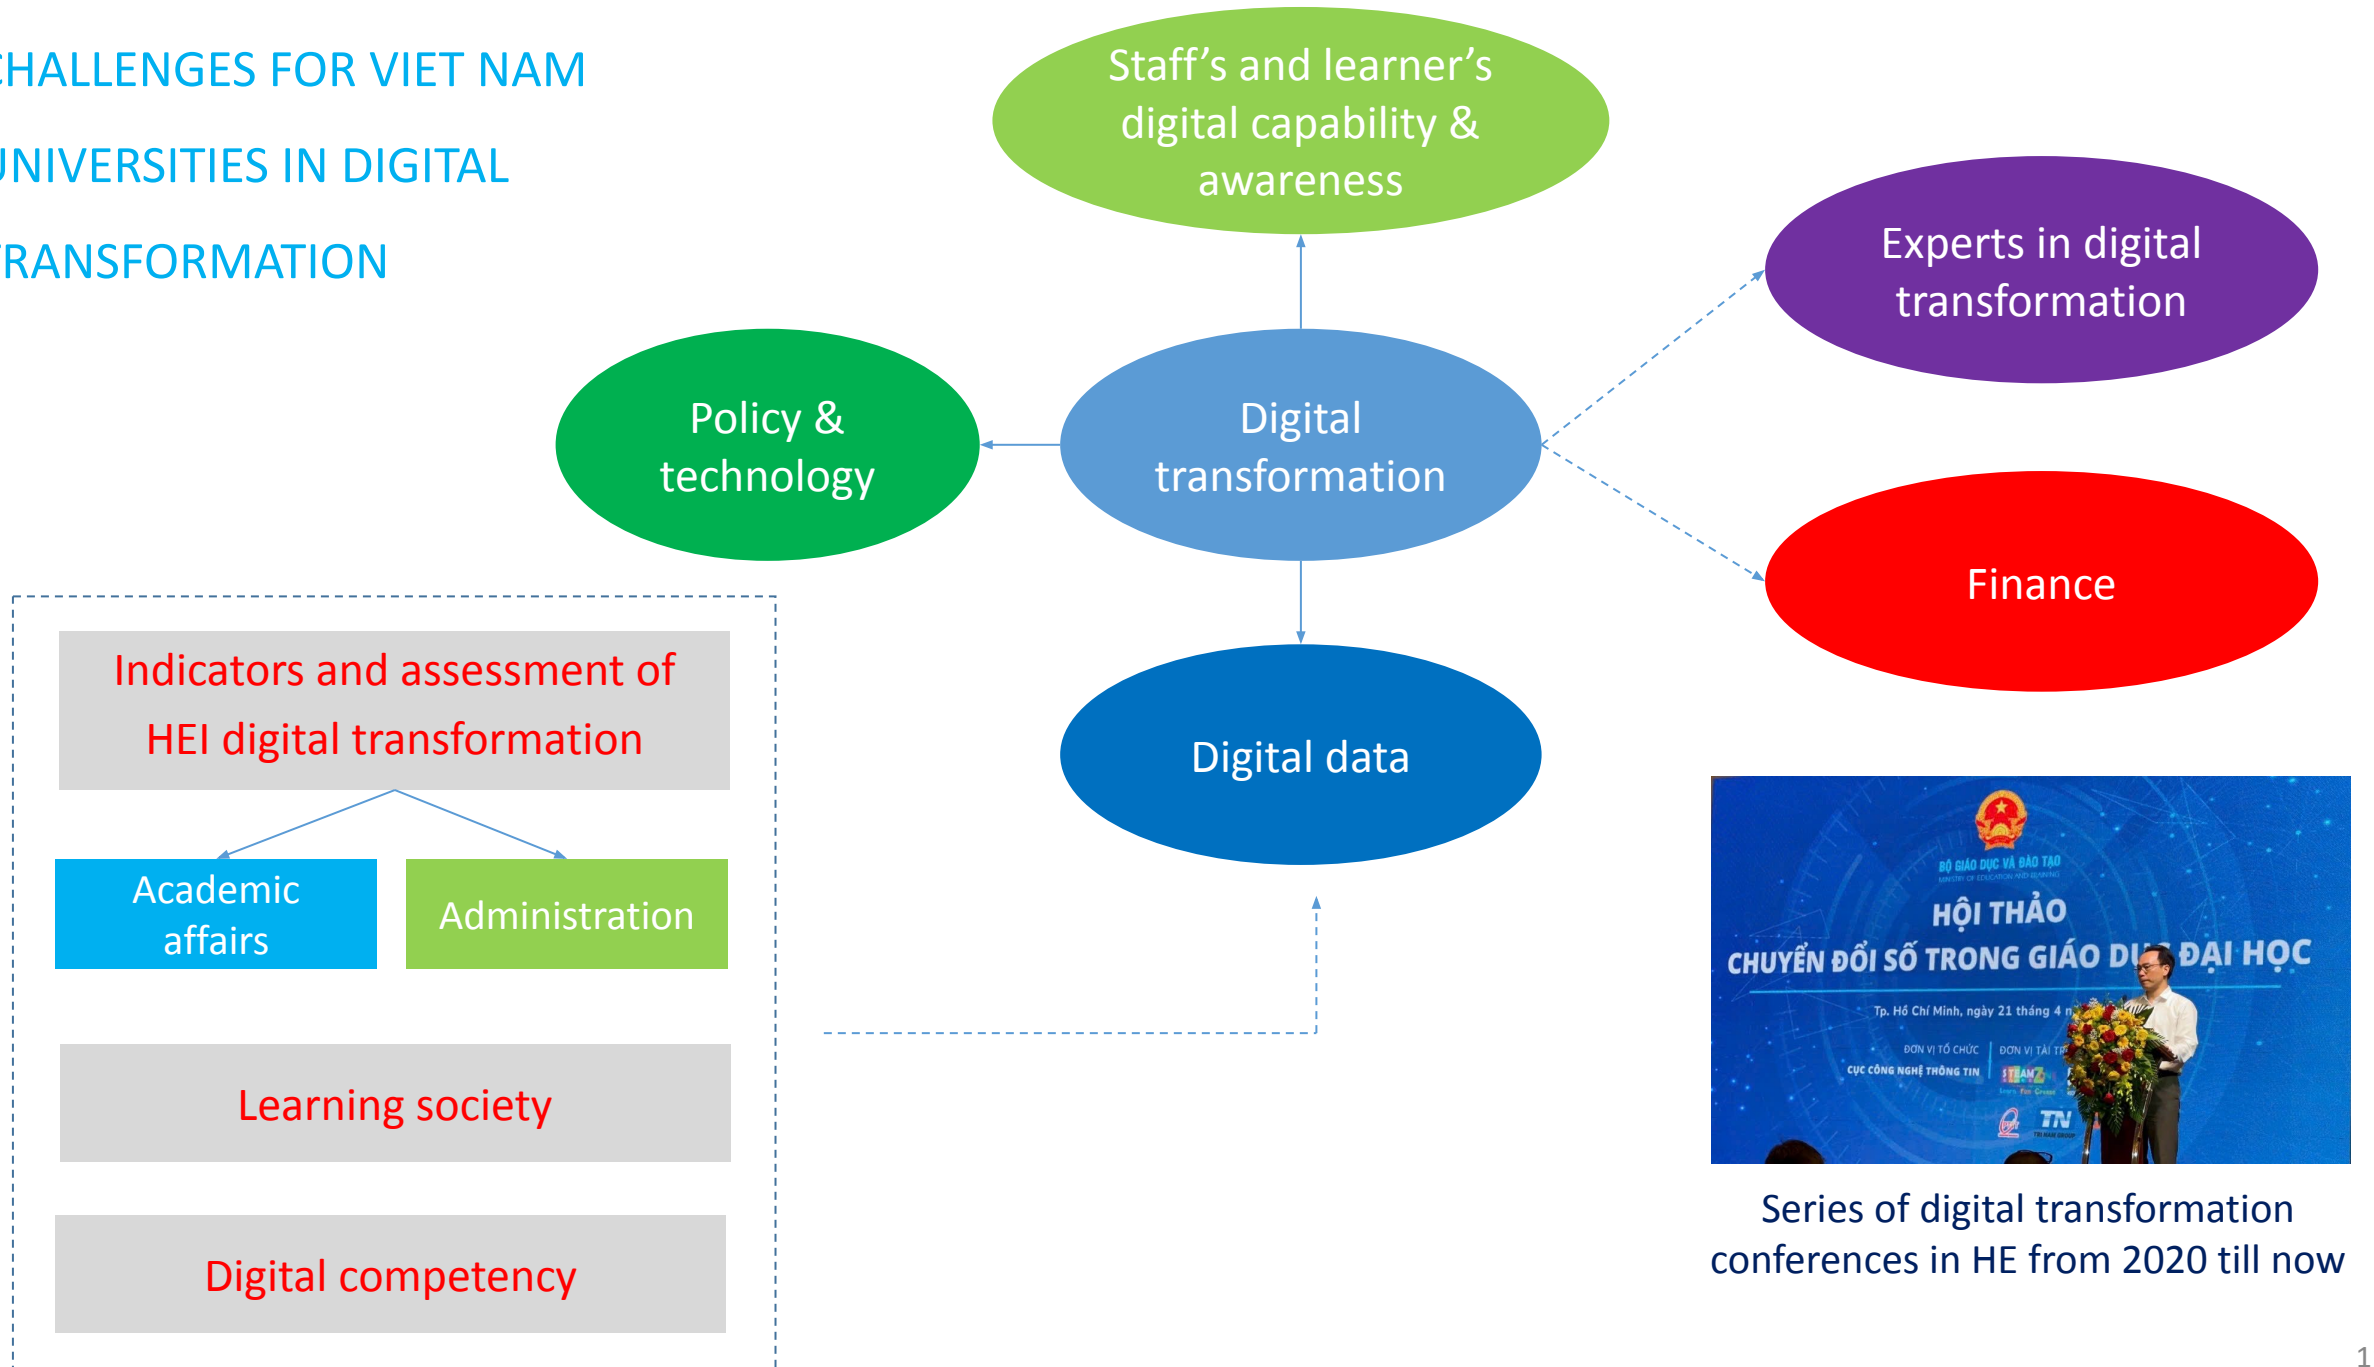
HALLENGES FOR VIET NAM
NIVERSITIES IN DIGITAL
RANSFORMATION

Staff’s and learner’s digital capability & awareness

Experts in digital transformation

Policy & technology

Digital transformation

Finance

Digital data

Indicators and assessment of HEI digital transformation

Academic affairs

Administration

Learning society

Digital competency

BỘ GIÁO DỤC VÀ ĐÀO TẠO
HỘI THẢO
CHUYỂN ĐỔI SỐ TRONG GIÁO DỤ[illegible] ĐẠI HỌC
Tp. Hồ Chí Minh, ngày 21 tháng 4 n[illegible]
ĐƠN VỊ TỔ CHỨC
CỤC CÔNG NGHỆ THÔNG TIN
ĐƠN VỊ TÀI TR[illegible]

Series of digital transformation conferences in HE from 2020 till now

1